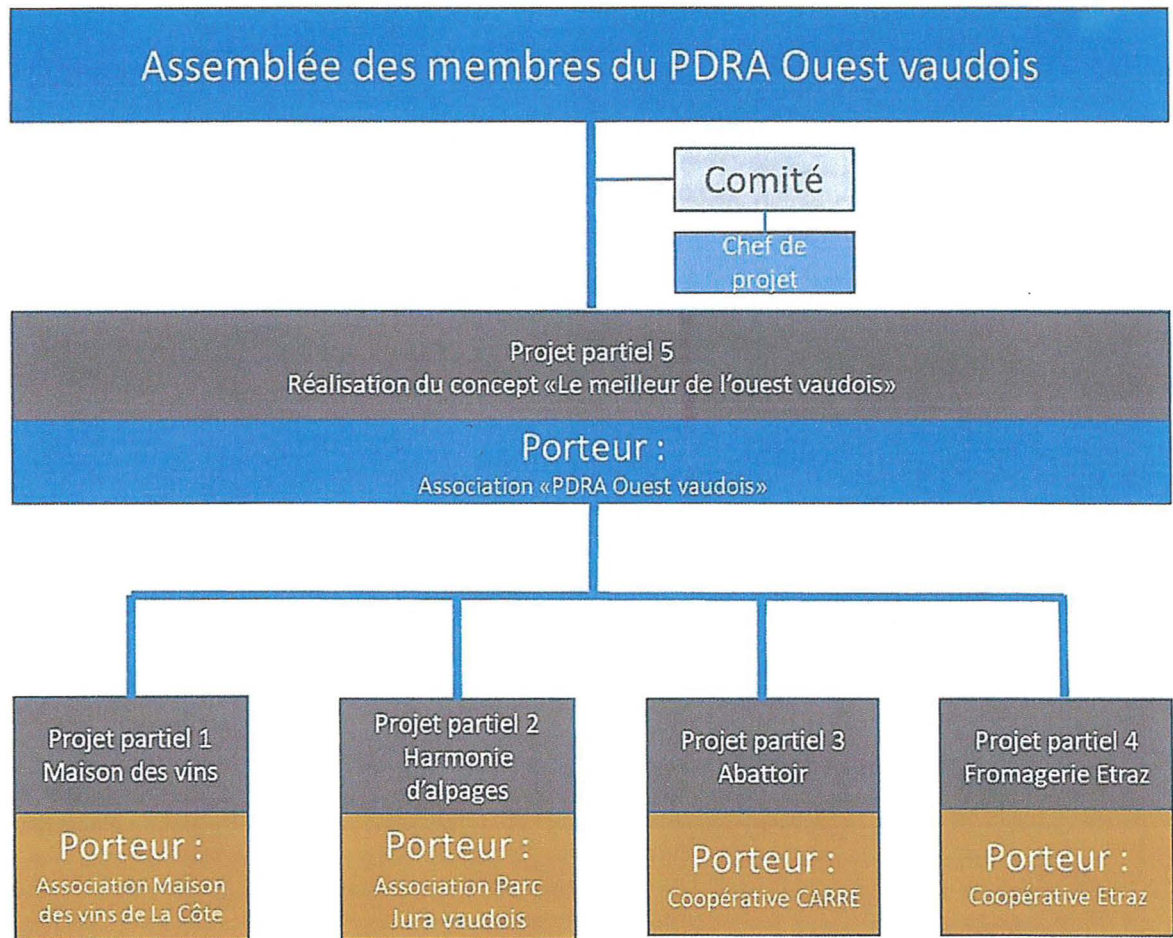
Assemblée des membres du PDRA Ouest vaudois

Comité

Chef de projet

Projet partiel 5
Réalisation du concept «Le meilleur de l'ouest vaudois»

Porteur :
Association «PDRA Ouest vaudois»

Projet partiel 1
Maison des vins

Porteur :
Association Maison des vins de La Côte

Projet partiel 2
Harmonie d'alpages

Porteur :
Association Parc Jura vaudois

Projet partiel 3
Abattoir

Porteur :
Coopérative CARRE

Projet partiel 4
Fromagerie Etraz

Porteur :
Coopérative Etraz